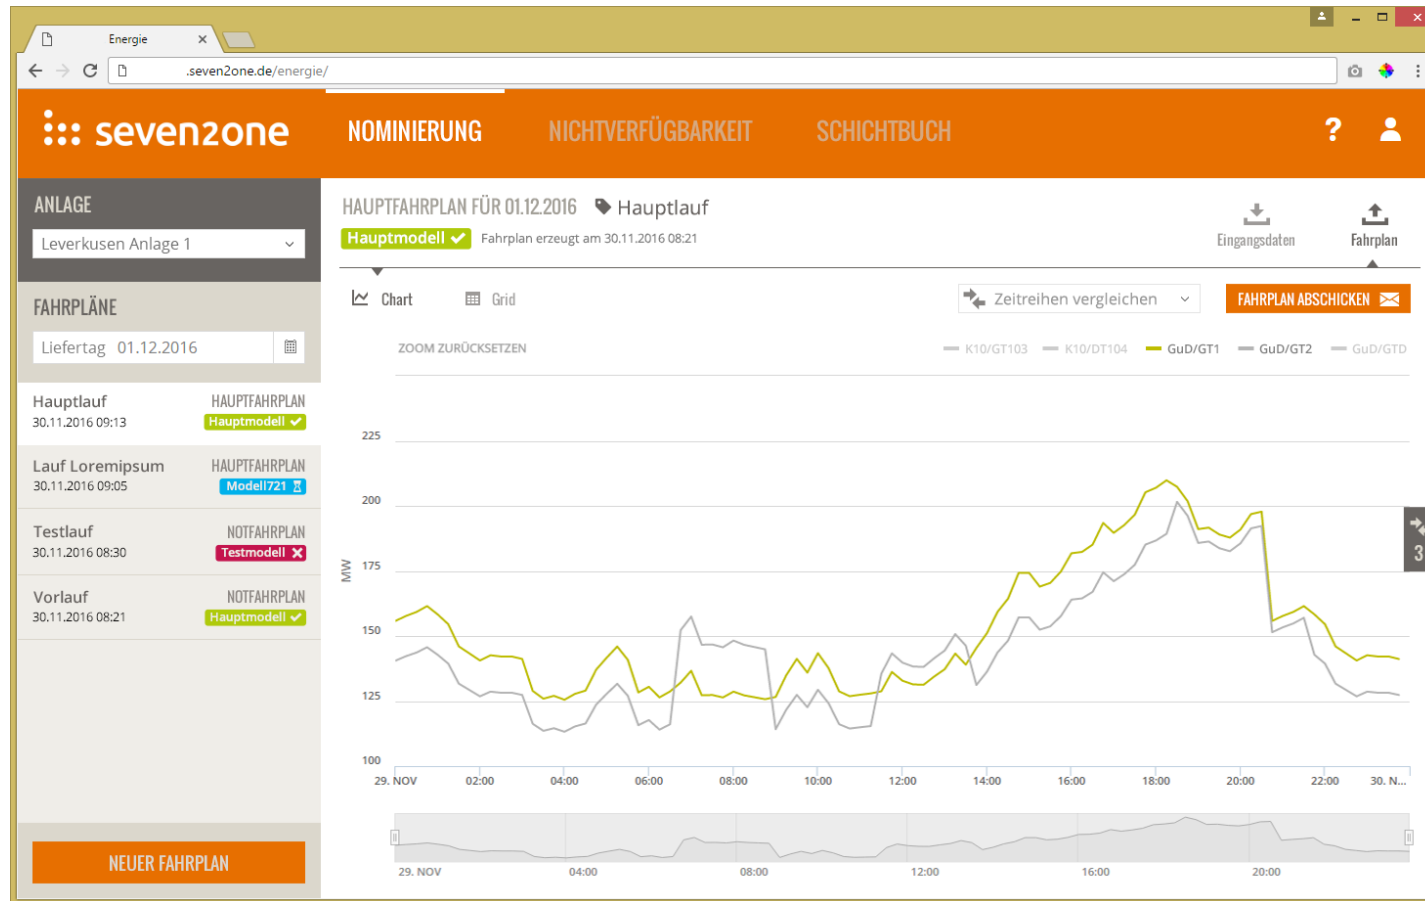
Energie ×

.seven2one.de/energie/

seven2one NOMINIERUNG NICHTVERFÜGBARKEIT SCHICHTBUCH ?

ANLAGE
Leverkusen Anlage 1

FAHRPLÄNE
Liefertag 01.12.2016

Hauptlauf HAUPTFAHRPLAN
30.11.2016 09:13 Hauptmodell ✔

Lauf Loremipsum HAUPTFAHRPLAN
30.11.2016 09:05 Modell721

Testlauf NOTFAHRPLAN
30.11.2016 08:30 Testmodell ✕

Vorlauf NOTFAHRPLAN
30.11.2016 08:21 Hauptmodell ✔

NEUER FAHRPLAN

HAUPTFAHRPLAN FÜR 01.12.2016 Hauptlauf
Hauptmodell ✔ Fahrplan erzeugt am 30.11.2016 08:21

Eingangsdaten Fahrplan

Chart Grid Zeitreihen vergleichen FAHRPLAN ABSCHICKEN

ZOOM ZURÜCKSETZEN K10/GT103 K10/DT104 GuD/GT1 GuD/GT2 GuD/GTD

MW
225
200
175
150
125
100
29. NOV 02:00 04:00 06:00 08:00 10:00 12:00 14:00 16:00 18:00 20:00 22:00 30. N...

29. NOV 04:00 08:00 12:00 16:00 20:00

3